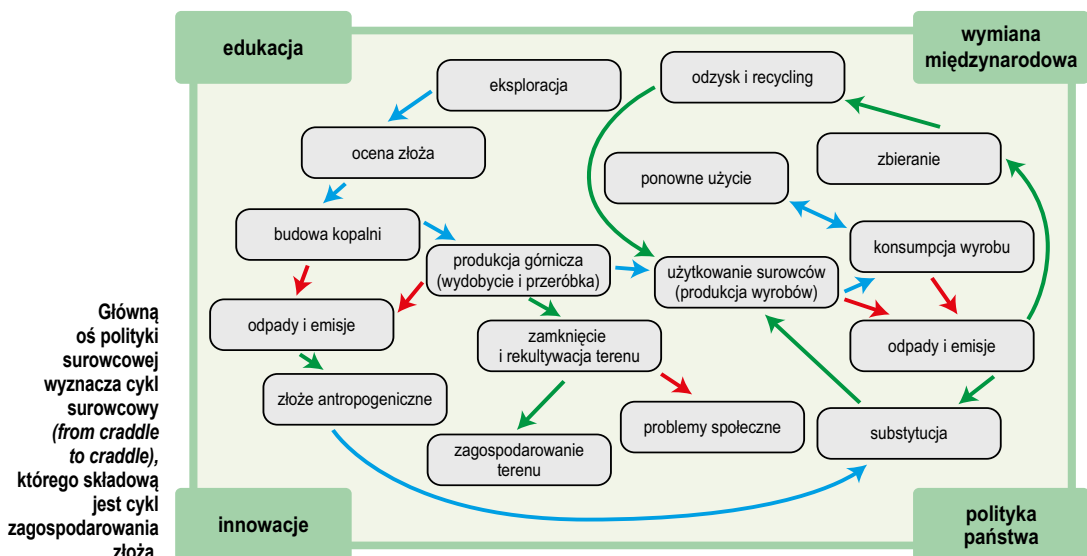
Główną oś polityki surowcowej wyznacza cykl surowcowy *(from craddle to craddle)*, którego składową jest cykl zagospodarowania złoża.

edukacja

wymiana międzynarodowa

eksploracja

odzysk i recycling

ocena złoża

zbieranie

ponowne użycie

budowa kopalni

produkcja górnicza (wydobycie i przeróbka)

użytkowanie surowców (produkcja wyrobów)

konsumpcja wyrobu

odpady i emisje

zamknięcie i rekultywacja terenu

odpady i emisje

złoże antropogeniczne

problemy społeczne

substytucja

zagospodarowanie terenu

innowacje

polityka państwa